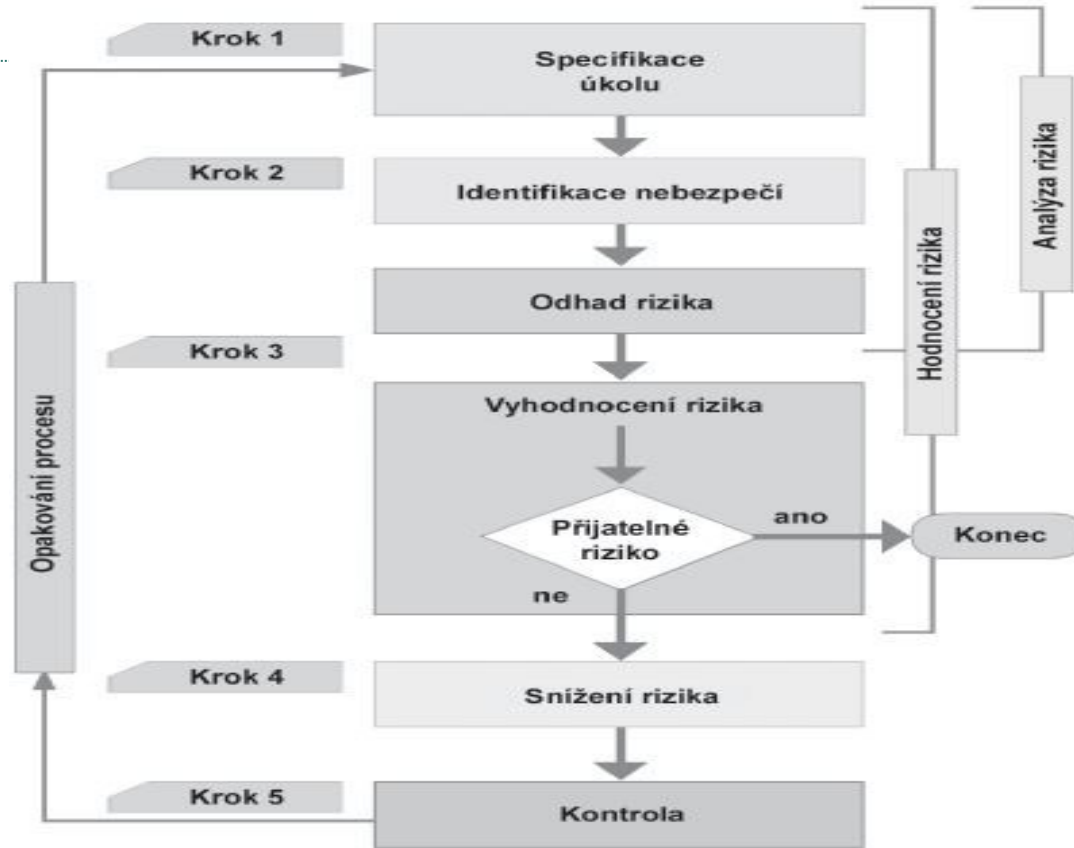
Krok 1
Specifikace úkolu

Krok 2
Identifikace nebezpečí

Odhad rizika

Krok 3
Vyhodnocení rizika

Přijatelné riziko
ano
ne
Konec

Krok 4
Snížení rizika

Krok 5
Kontrola

Opakování procesu

Hodnocení rizika

Analýza rizika